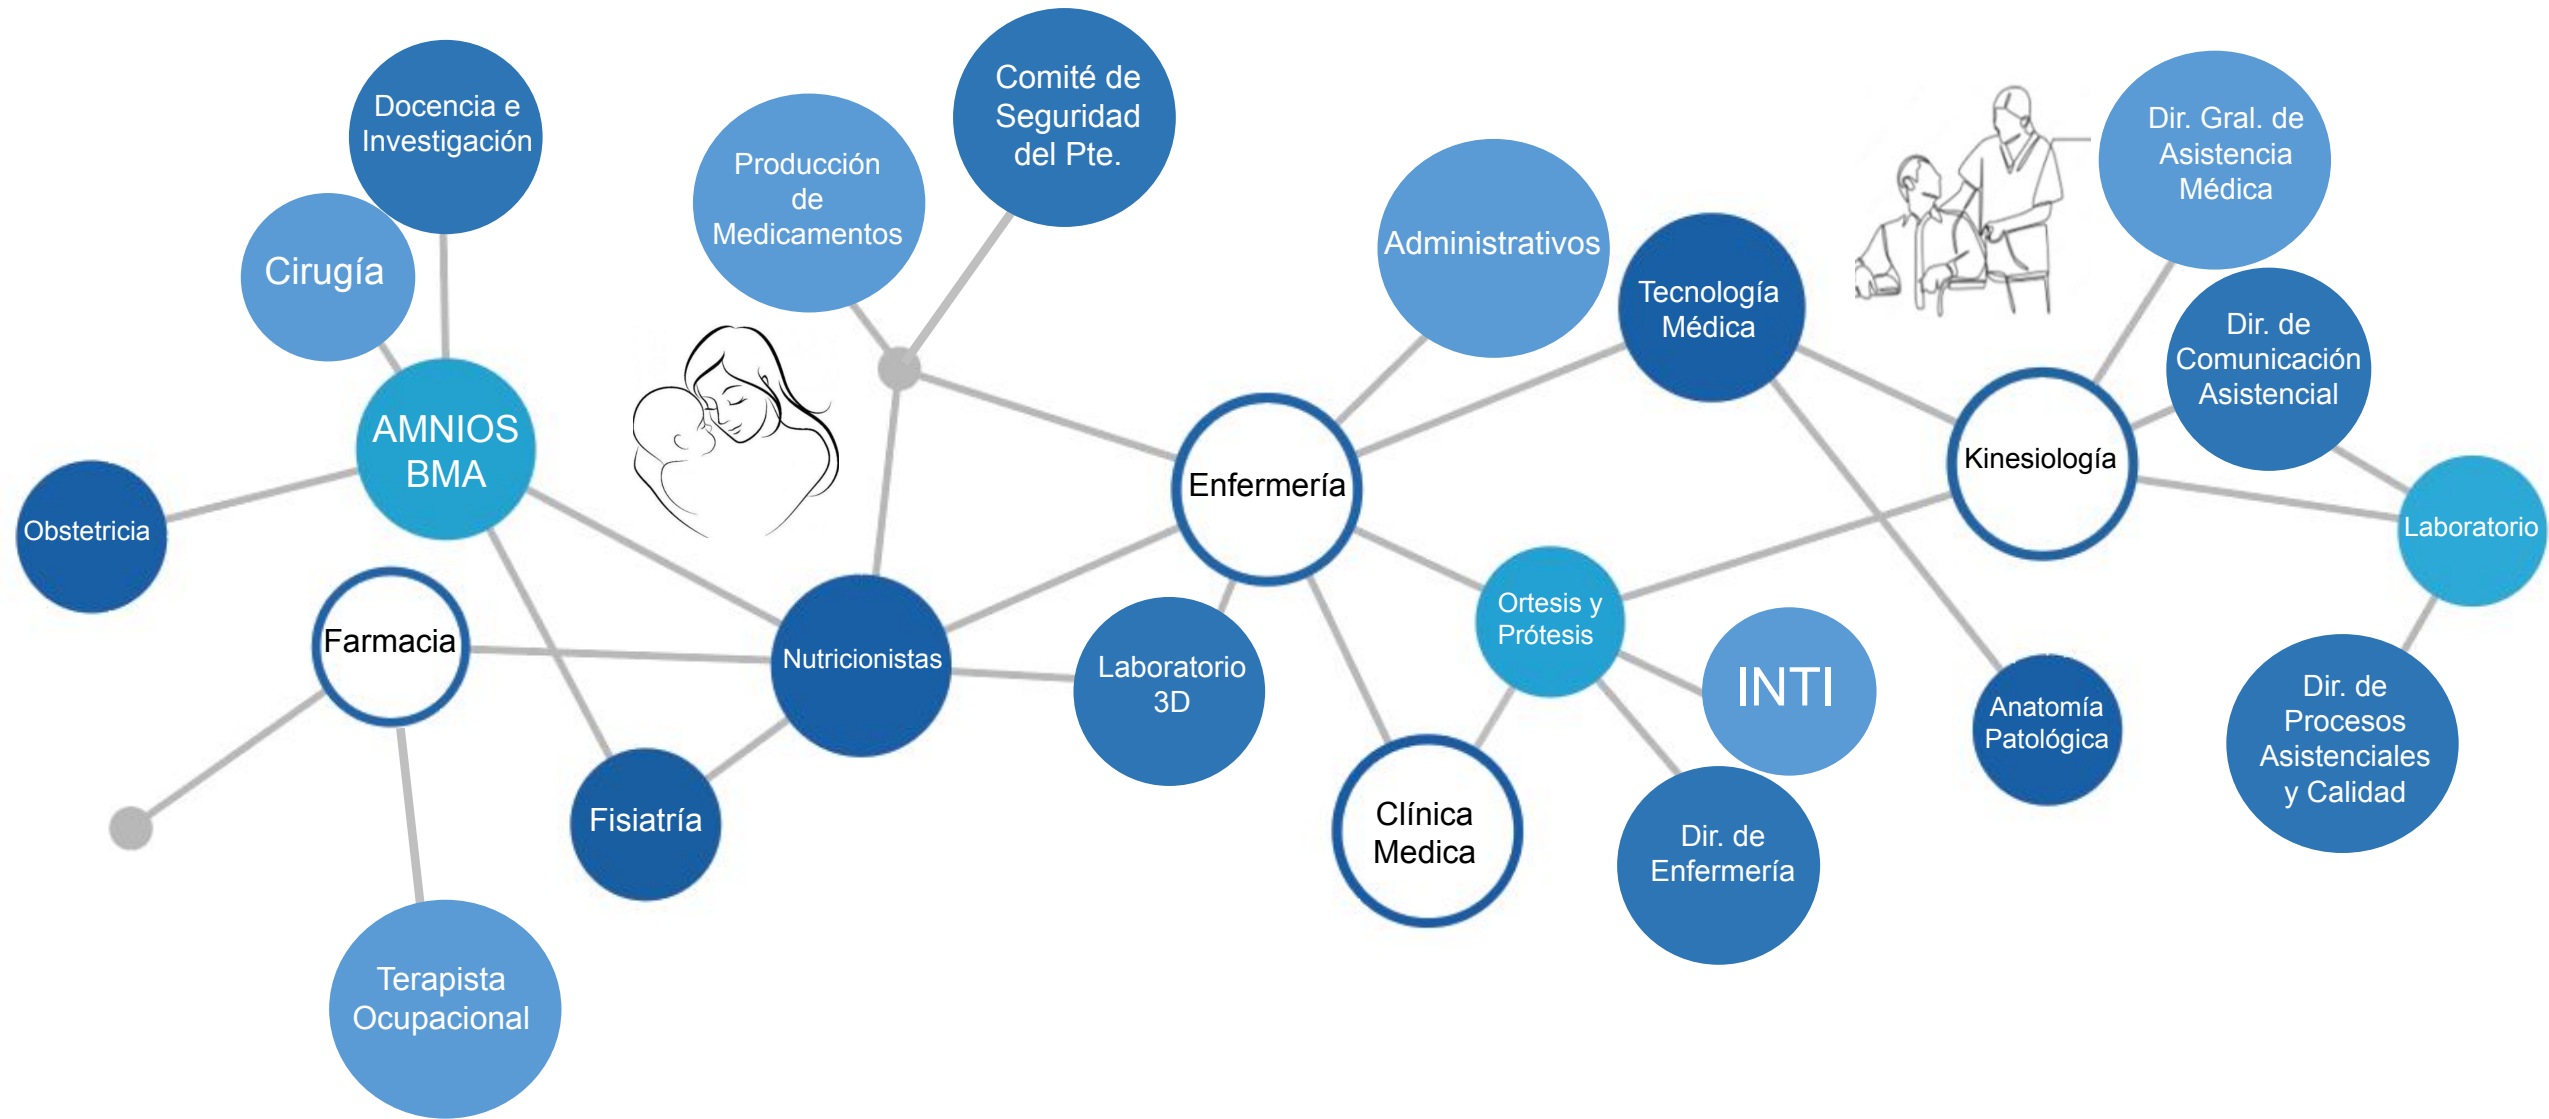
Docencia e Investigación

Comité de Seguridad del Pte.

Producción de Medicamentos

Cirugía

Administrativos

Dir. Gral. de Asistencia Médica

Tecnología Médica

Dir. de Comunicación Asistencial

AMNIOS BMA

Kinesiología

Obstetricia

Enfermería

Laboratorio

Farmacia

Nutricionistas

Ortesis y Prótesis

Laboratorio 3D

INTI

Anatomía Patológica

Dir. de Procesos Asistenciales y Calidad

Fisiatría

Clínica Medica

Dir. de Enfermería

Terapista Ocupacional